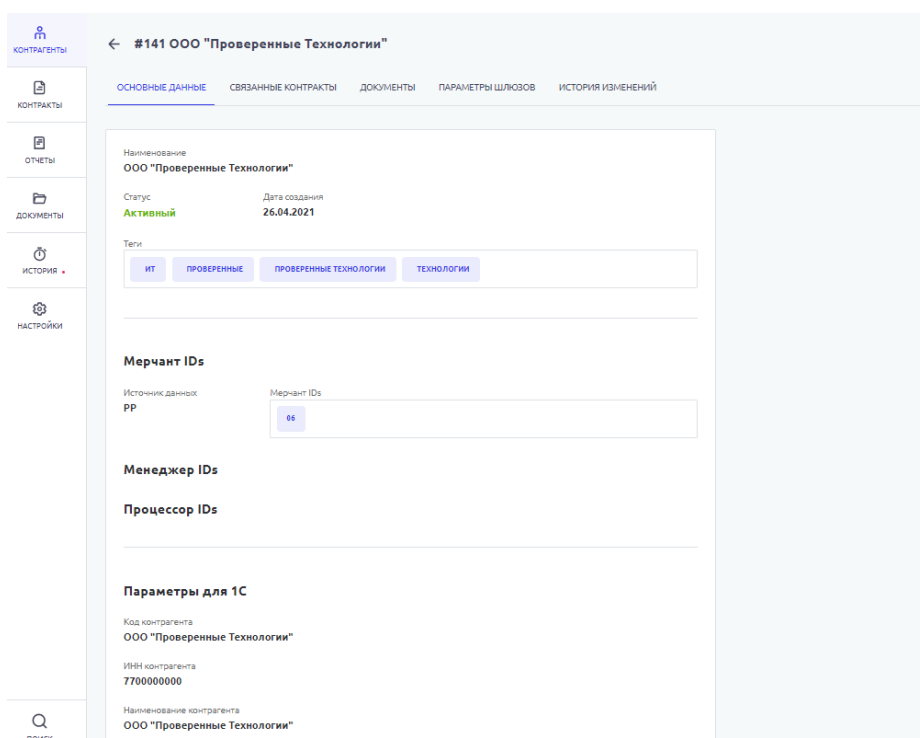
КОНТРАГЕНТЫ

КОНТРАКТЫ

ОТЧЕТЫ

ДОКУМЕНТЫ

ИСТОРИЯ •

НАСТРОЙКИ

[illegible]

← #141 ООО "Проверенные Технологии"

ОСНОВНЫЕ ДАННЫЕ | СВЯЗАННЫЕ КОНТРАКТЫ | ДОКУМЕНТЫ | ПАРАМЕТРЫ ШЛЮЗОВ | ИСТОРИЯ ИЗМЕНЕНИЙ

Наименование
ООО "Проверенные Технологии"

Статус
Активный

Дата создания
26.04.2021

Теги
ИТ | ПРОВЕРЕННЫЕ | ПРОВЕРЕННЫЕ ТЕХНОЛОГИИ | ТЕХНОЛОГИИ

Мерчант IDs

Источник данных
PP

Мерчант IDs
06

Менеджер IDs

Процессор IDs

Параметры для 1С

Код контрагента
ООО "Проверенные Технологии"

ИНН контрагента
7700000000

Наименование контрагента
ООО "Проверенные Технологии"